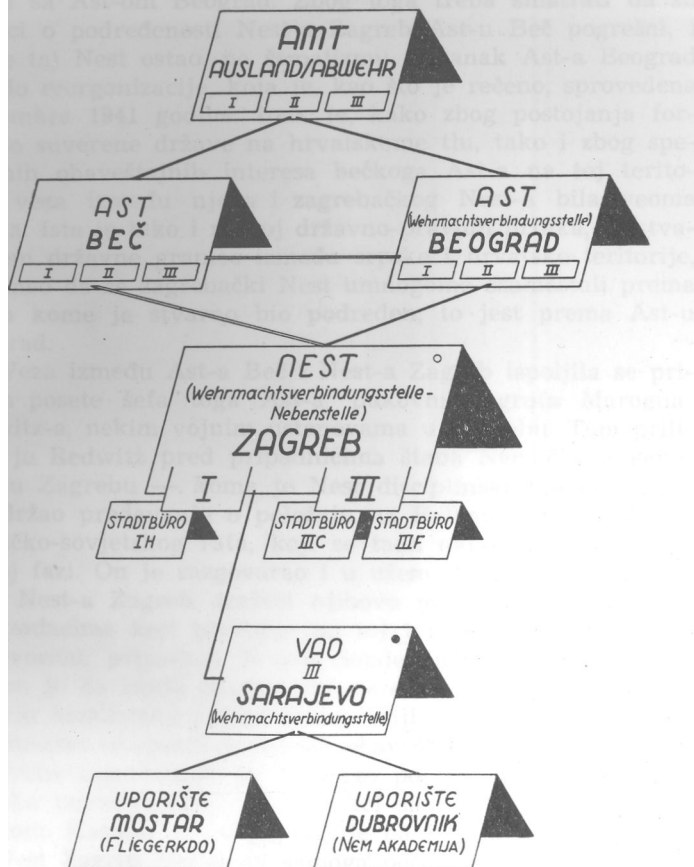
AMT
AUSLAND/ABWEHR
I II III

AST
BEČ
I II III

AST
(Wehrmachtsverbindungsstelle)
BEOGRAD
I II III

NEST
(Wehrmachtsverbindungsstelle - Nebenstelle)
ZAGREB
I III

STADTBÜRO
I H

STADTBÜRO
III C

STADTBÜRO
III F

VAO
III
SARAJEVO
(Wehrmachtsverbindungsstelle)

UPORIŠTE
MOSTAR
(FLIEGERKDO)

UPORIŠTE
DUBROVNIK
(NEM. AKADEMIJA)